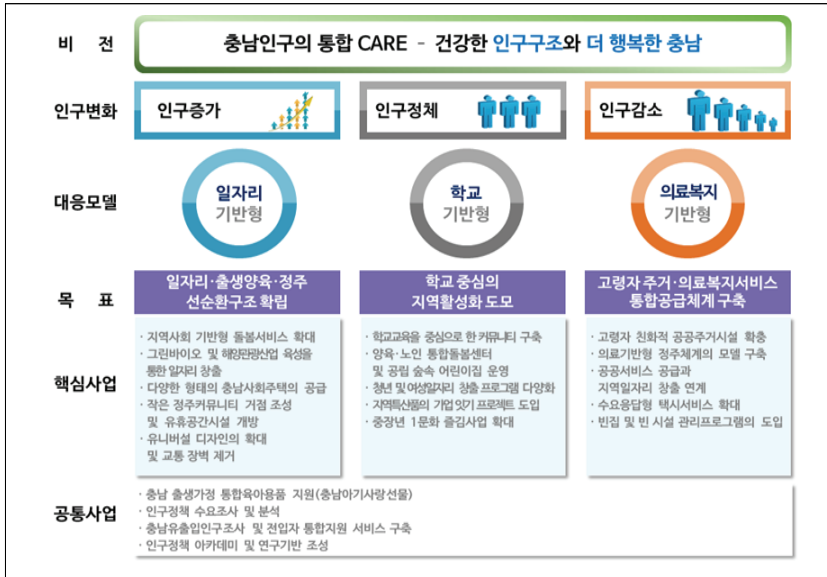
비 전

충남인구의 통합 CARE - 건강한 인구구조와 더 행복한 충남

인구변화

인구증가

인구정체

인구감소

대응모델

일자리 기반형

학교 기반형

의료복지 기반형

목 표

일자리·출생양육·정주 선순환구조 확립

학교 중심의 지역활성화 도모

고령자 주거·의료복지서비스 통합공급체계 구축

핵심사업

· 지역사회 기반형 돌봄서비스 확대
· 그린바이오 및 해양관광산업 육성을 통한 일자리 창출
· 다양한 형태의 충남사회주택의 공급
· 작은 정주커뮤니티 거점 조성 및 유휴공간시설 개방
· 유니버설 디자인의 확대 및 교통 장벽 제거

· 학교교육을 중심으로 한 커뮤니티 구축
· 양육·노인 통합돌봄센터 및 공립 숲속 어린이집 운영
· 청년 및 여성일자리 창출 프로그램 다양화
· 지역특산품의 기업잇기 프로젝트 도입
· 중장년 1문화 즐김사업 확대

· 고령자 친화적 공공주거시설 확충
· 의료기반형 정주체계의 모델 구축
· 공공서비스 공급과 지역일자리 창출 연계
· 수요응답형 택시서비스 확대
· 빈집 및 빈 시설 관리프로그램의 도입

공통사업

· 충남 출생가정 통합육아용품 지원(충남아기사랑선물)
· 인구정책 수요조사 및 분석
· 충남유출입인구조사 및 전입자 통합지원 서비스 구축
· 인구정책 아카데미 및 연구기반 조성